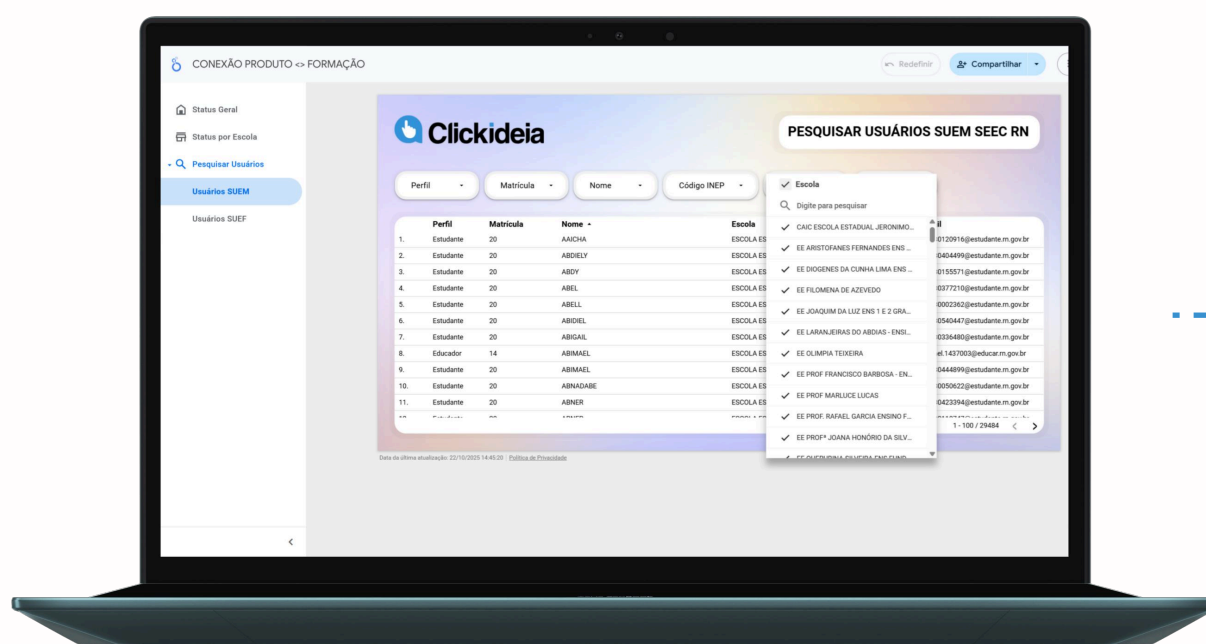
CONEXÃO PRODUTO <> FORMAÇÃO

Redefinir
Compartilhar

Status Geral
Status por Escola
Pesquisar Usuários
Usuários SUEM
Usuários SUEF

Clickideia

PESQUISAR USUÁRIOS SUEM SEEC RN

Perfil
Matrícula
Nome
Código INEP

Escola
Digite para pesquisar
CAIC ESCOLA ESTADUAL JERONIMO...
EE ARISTOFANES FERNANDES ENS ...
EE DIOGENES DA CUNHA LIMA ENS ...
EE FILOMENA DE AZEVEDO
EE JOAQUIM DA LUZ ENS 1 E 2 GRA...
EE LARANJEIRAS DO ABDIAS - ENSI...
EE OLIMPIA TEIXEIRA
EE PROF FRANCISCO BARBOSA - EN...
EE PROF MARLUCE LUCAS
EE PROF. RAFAEL GARCIA ENSINO F...
EE PROFª JOANA HONÓRIO DA SILV...
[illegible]

| | Perfil | Matrícula | Nome | Escola | il |
|---|---|---|---|---|---|
| 1. | Estudante | 20 | AAICHA | ESCOLA ES | 0120916@estudante.rn.gov.br |
| 2. | Estudante | 20 | ABDIELY | ESCOLA ES | 0404499@estudante.rn.gov.br |
| 3. | Estudante | 20 | ABDY | ESCOLA ES | 0155571@estudante.rn.gov.br |
| 4. | Estudante | 20 | ABEL | ESCOLA ES | 0377210@estudante.rn.gov.br |
| 5. | Estudante | 20 | ABELL | ESCOLA ES | 0002362@estudante.rn.gov.br |
| 6. | Estudante | 20 | ABIDIEL | ESCOLA ES | 0540447@estudante.rn.gov.br |
| 7. | Estudante | 20 | ABIGAIL | ESCOLA ES | 0336480@estudante.rn.gov.br |
| 8. | Educador | 14 | ABIMAEL | ESCOLA ES | el.1437003@educar.rn.gov.br |
| 9. | Estudante | 20 | ABIMAEL | ESCOLA ES | 0444899@estudante.rn.gov.br |
| 10. | Estudante | 20 | ABNADABE | ESCOLA ES | 0050622@estudante.rn.gov.br |
| 11. | Estudante | 20 | ABNER | ESCOLA ES | 0423394@estudante.rn.gov.br |

1 - 100 / 29484

Data da última atualização: 22/10/2025 14:45:20 | Política de Privacidade